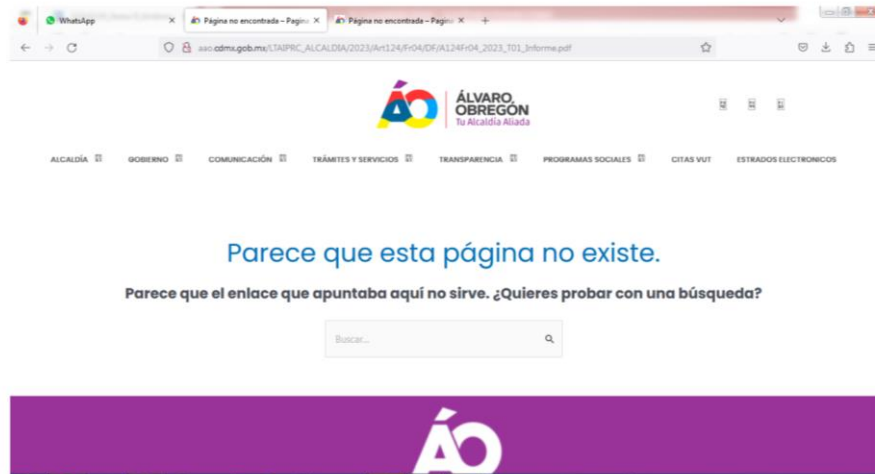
WhatsApp
Página no encontrada – Página
Página no encontrada – Página
aao.cdmx.gob.mx/LTAIPRC_ALCALDIA/2023/Art124/Fr04/DF/A124Fr04_2023_T01_Informe.pdf

ÁO ÁLVARO OBREGÓN Tu Alcaldía Aliada

ALCALDÍA GOBIERNO COMUNICACIÓN TRÁMITES Y SERVICIOS TRANSPARENCIA PROGRAMAS SOCIALES CITAS VUT ESTRADOS ELECTRONICOS

Parece que esta página no existe.

Parece que el enlace que apuntaba aquí no sirve. ¿Quieres probar con una búsqueda?

Buscar...

ÁO